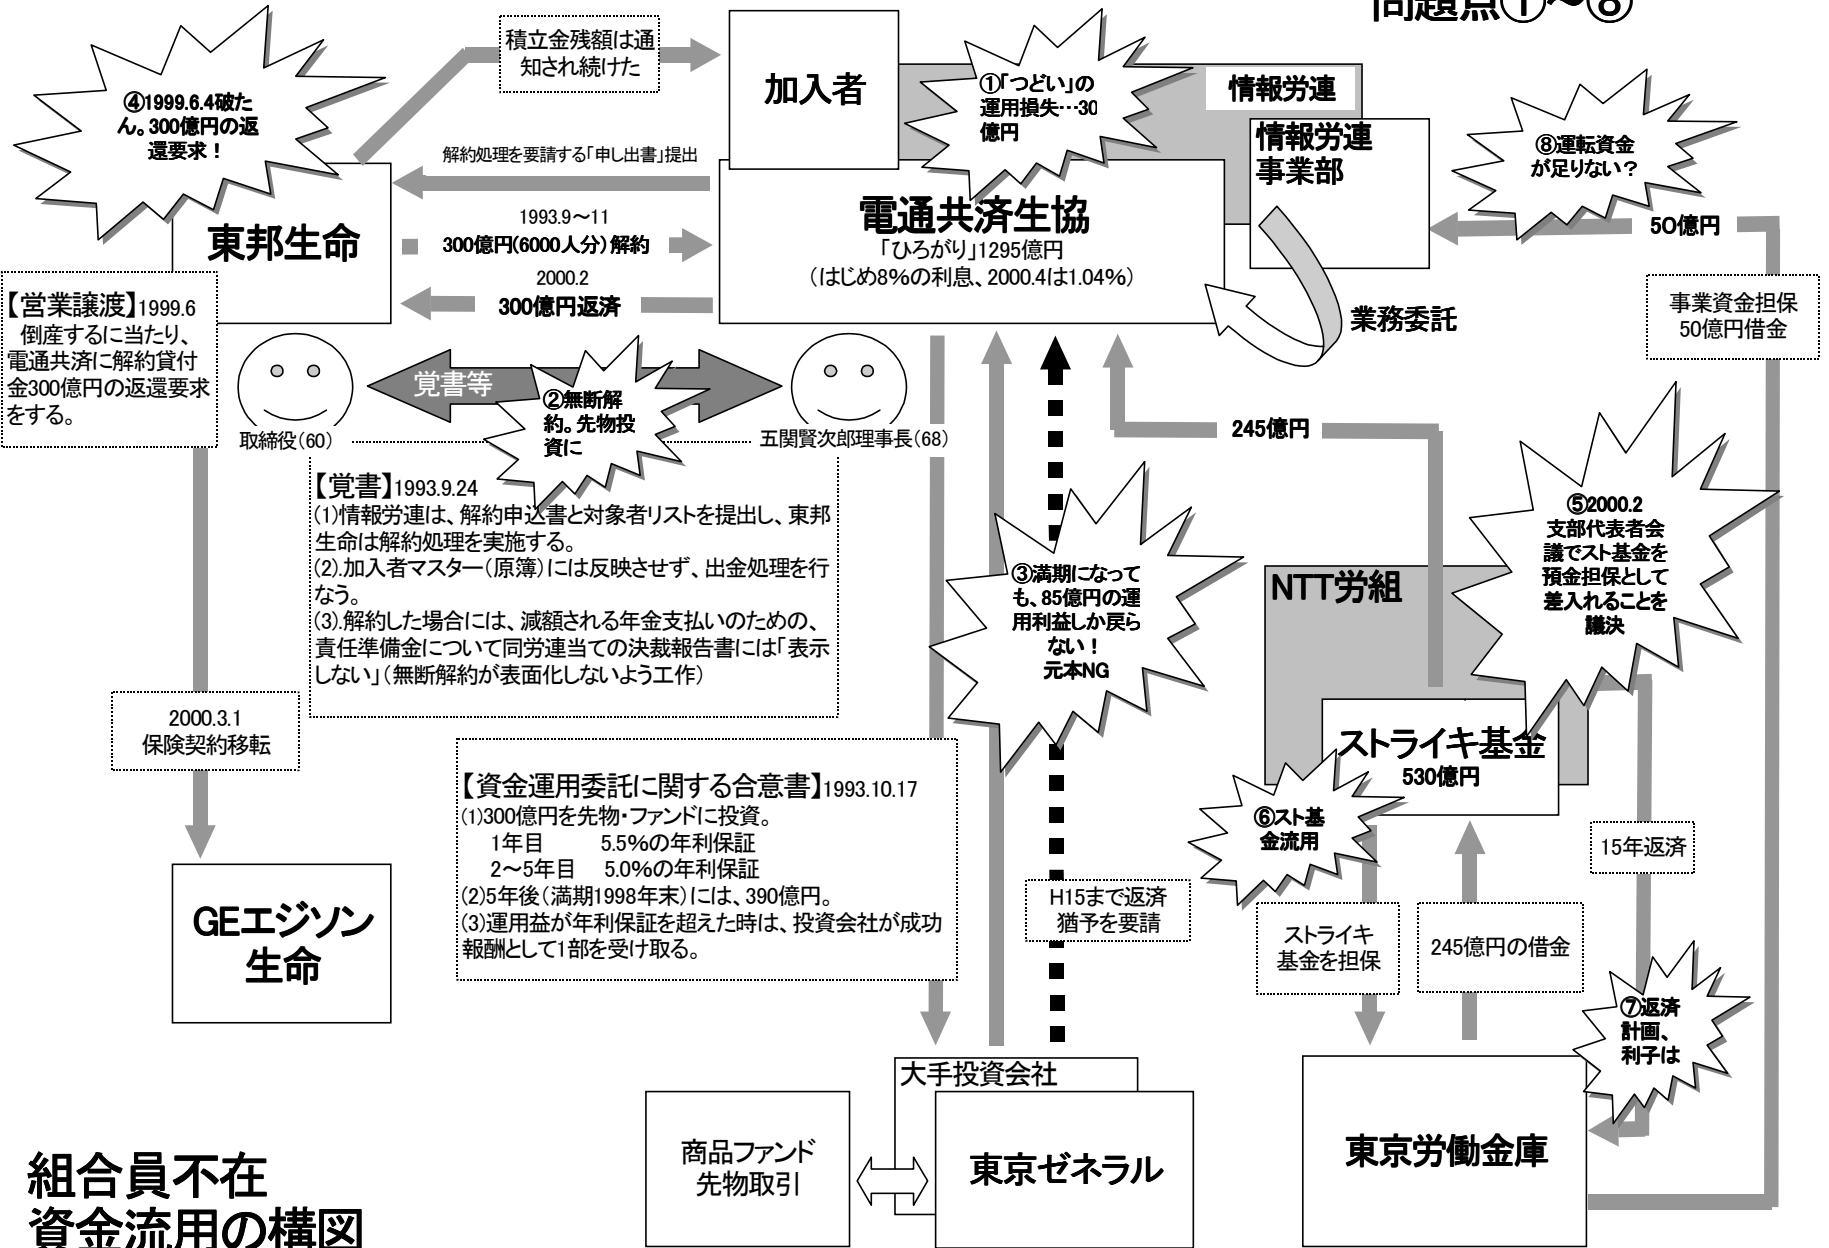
問題点①〜⑧

④1999.6.4破たん。300億円の返還要求！

積立金残額は通知され続けた

加入者

①「つどい」の運用損失…30億円

情報労連

情報労連事業部

⑧運転資金が足りない？

解約処理を要請する「申し出書」提出

東邦生命

1993.9〜11
300億円(6000人分)解約

2000.2
300億円返済

電通共済生協
「ひろがり」1295億円
（はじめ8%の利息、2000.4は1.04%）

50億円

業務委託

事業資金担保50億円借金

【営業譲渡】1999.6
倒産するに当たり、電通共済に解約貸付金300億円の返還要求をする。

覚書等

②無断解約。先物投資に

取締役(60)

五関賢次郎理事長(68)

245億円

【覚書】1993.9.24
(1)情報労連は、解約申込書と対象者リストを提出し、東邦生命は解約処理を実施する。
(2).加入者マスター（原簿）には反映させず、出金処理を行なう。
(3).解約した場合には、減額される年金支払いのための、責任準備金について同労連当ての決裁報告書には「表示しない」（無断解約が表面化しないよう工作）

③満期になっても、85億円の運用利益しか戻らない！
元本NG

⑤2000.2
支部代表者会議でスト基金を預金担保として差入れることを議決

NTT労組

2000.3.1
保険契約移転

ストライキ基金
530億円

【資金運用委託に関する合意書】1993.10.17
(1)300億円を先物・ファンドに投資。
1年目　5.5%の年利保証
2〜5年目　5.0%の年利保証
(2)5年後（満期1998年末）には、390億円。
(3)運用益が年利保証を超えた時は、投資会社が成功報酬として1部を受け取る。

⑥スト基金流用

15年返済

GEエジソン生命

H15まで返済猶予を要請

ストライキ基金を担保

245億円の借金

⑦返済計画、利子は

大手投資会社

商品ファンド先物取引

東京ゼネラル

東京労働金庫

組合員不在
資金流用の構図